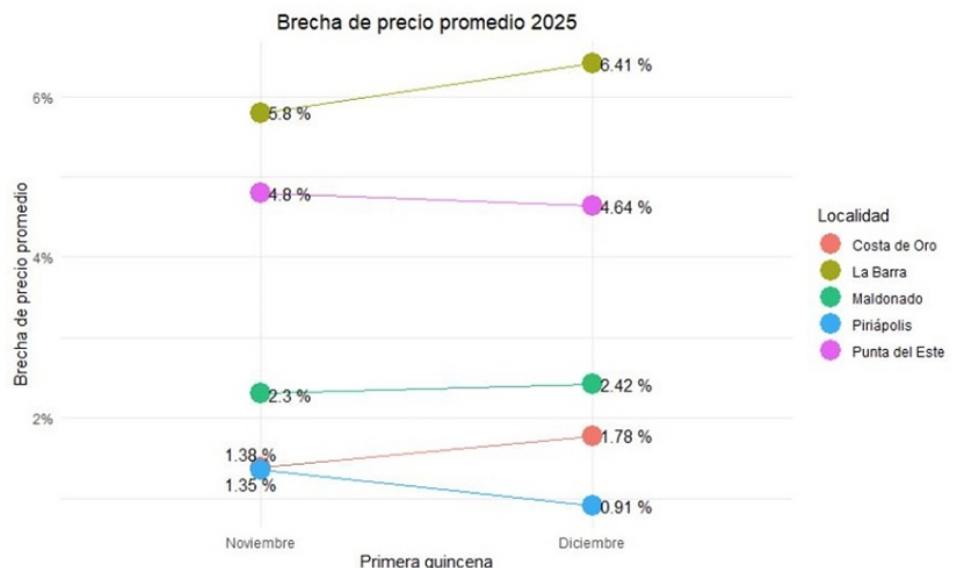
Brecha de precio promedio 2025

Brecha de precio promedio

6%
4%
2%

5.8 %
6.41 %
4.8 %
4.64 %
2.3 %
2.42 %
1.38 %
1.35 %
1.78 %
0.91 %

Noviembre
Diciembre
Primera quincena

Localidad
Costa de Oro
La Barra
Maldonado
Piriápolis
Punta del Este